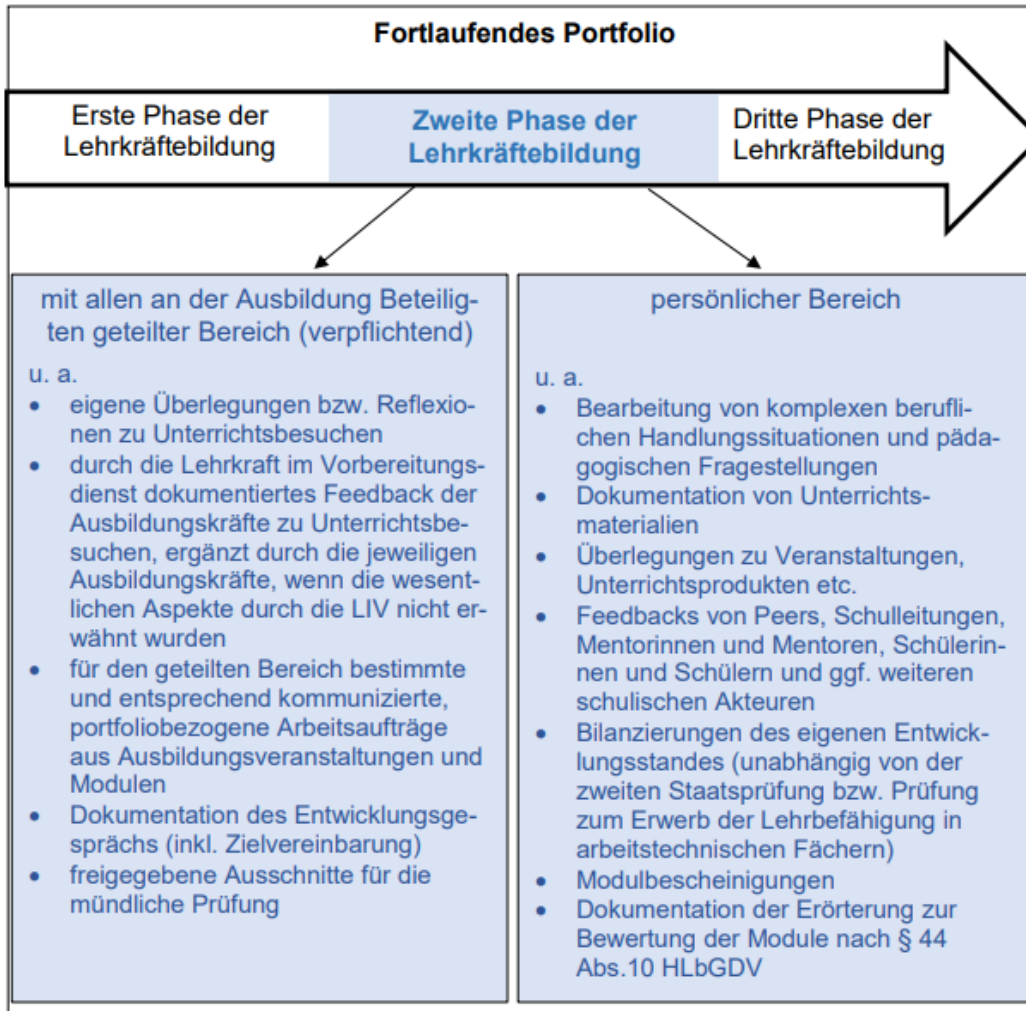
Fortlaufendes Portfolio

Erste Phase der Lehrkräftebildung

Zweite Phase der Lehrkräftebildung

Dritte Phase der Lehrkräftebildung

mit allen an der Ausbildung Beteiligten geteilter Bereich (verpflichtend)

u. a.

- eigene Überlegungen bzw. Reflexionen zu Unterrichtsbesuchen
- durch die Lehrkraft im Vorbereitungsdienst dokumentiertes Feedback der Ausbildungskräfte zu Unterrichtsbesuchen, ergänzt durch die jeweiligen Ausbildungskräfte, wenn die wesentlichen Aspekte durch die LIV nicht erwähnt wurden
- für den geteilten Bereich bestimmte und entsprechend kommunizierte, portfoliobezogene Arbeitsaufträge aus Ausbildungsveranstaltungen und Modulen
- Dokumentation des Entwicklungsgesprächs (inkl. Zielvereinbarung)
- freigegebene Ausschnitte für die mündliche Prüfung

persönlicher Bereich

u. a.

- Bearbeitung von komplexen beruflichen Handlungssituationen und pädagogischen Fragestellungen
- Dokumentation von Unterrichtsmaterialien
- Überlegungen zu Veranstaltungen, Unterrichtsprodukten etc.
- Feedbacks von Peers, Schulleitungen, Mentorinnen und Mentoren, Schülerinnen und Schülern und ggf. weiteren schulischen Akteuren
- Bilanzierungen des eigenen Entwicklungsstandes (unabhängig von der zweiten Staatsprüfung bzw. Prüfung zum Erwerb der Lehrbefähigung in arbeitstechnischen Fächern)
- Modulbescheinigungen
- Dokumentation der Erörterung zur Bewertung der Module nach § 44 Abs.10 HLbGDV